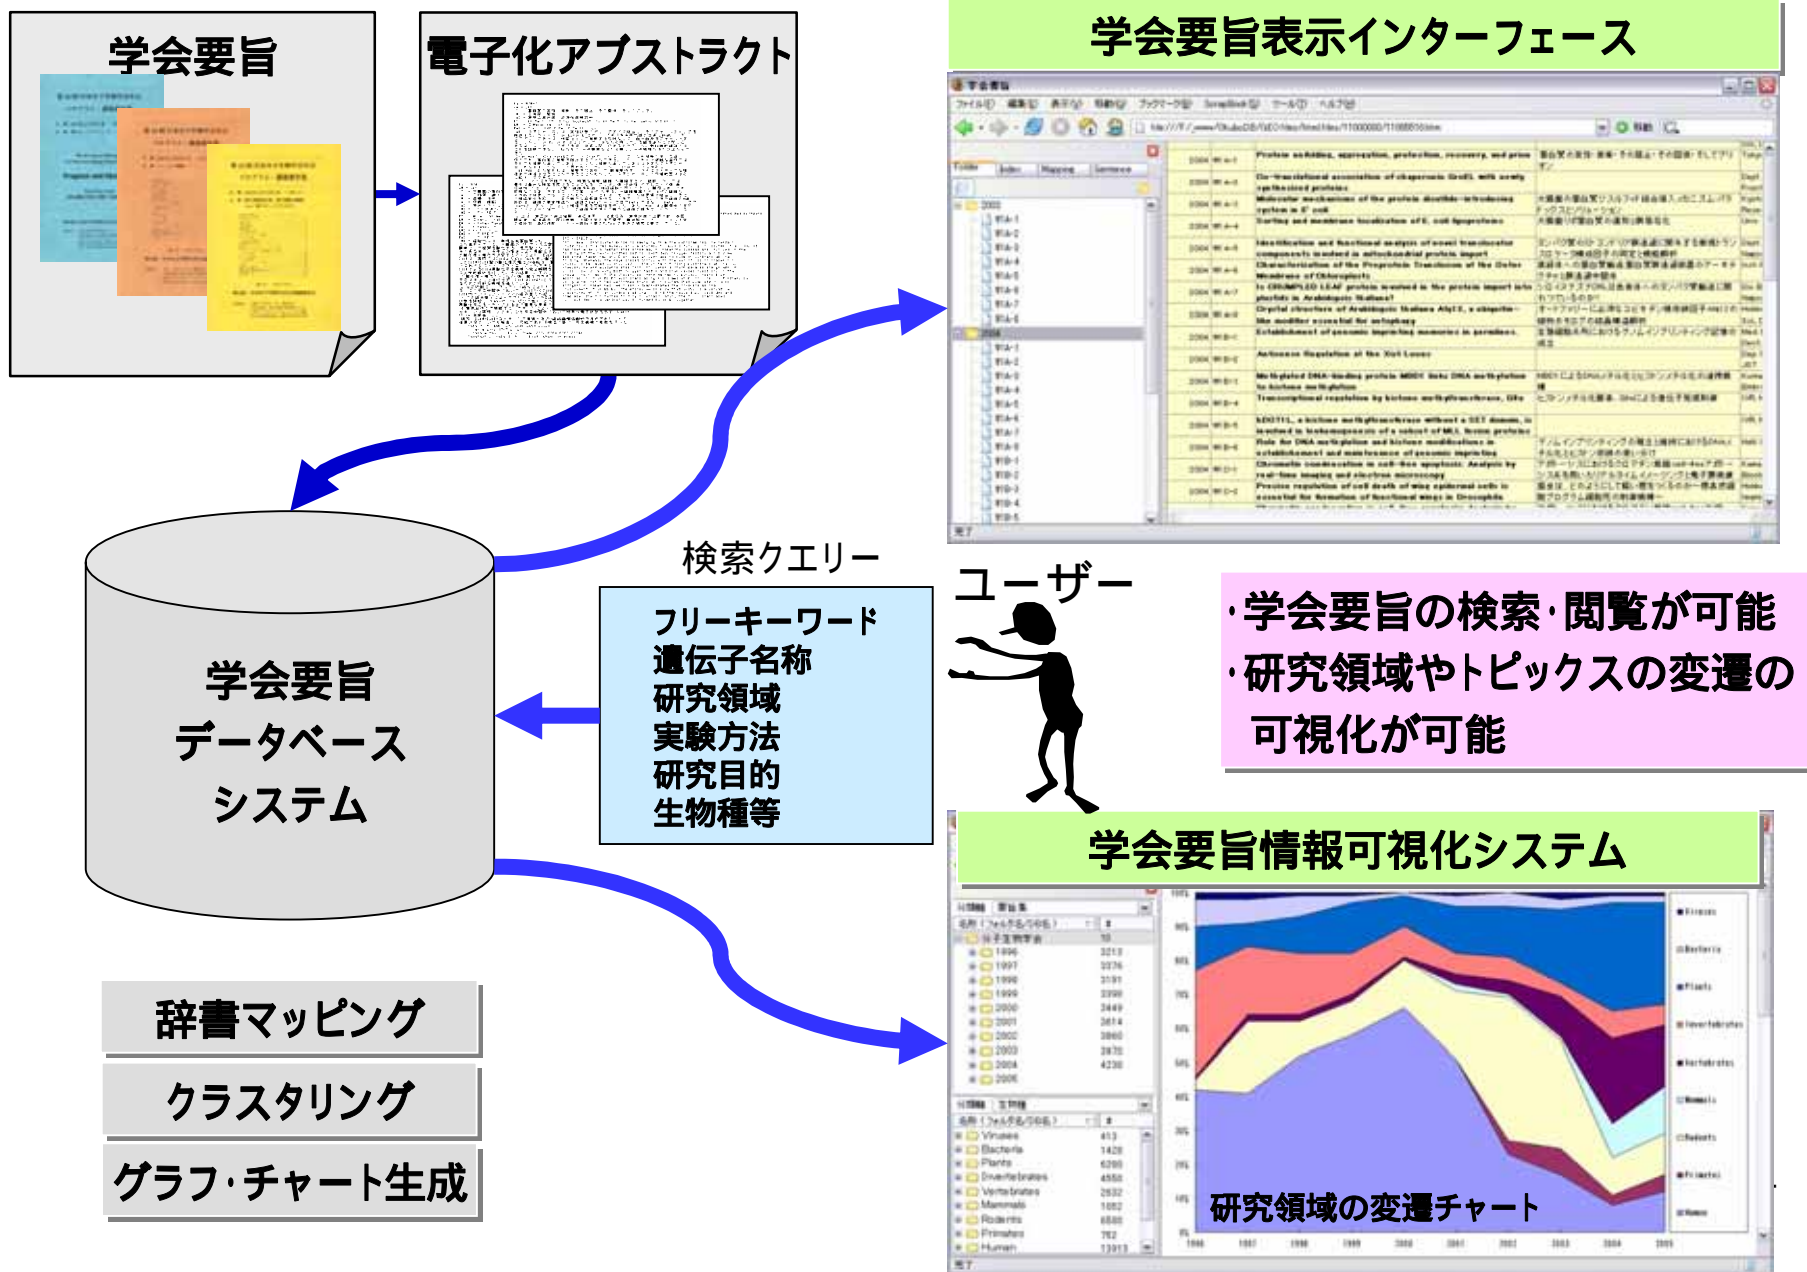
学会要旨

電子化アブストラクト

学会要旨表示インターフェース

学会要旨
データベース
システム

検索クエリー

フリーキーワード
遺伝子名称
研究領域
実験方法
研究目的
生物種等

ユーザー

・学会要旨の検索・閲覧が可能
・研究領域やトピックスの変遷の可視化が可能

学会要旨情報可視化システム

辞書マッピング

クラスタリング

グラフ・チャート生成

研究領域の変遷チャート